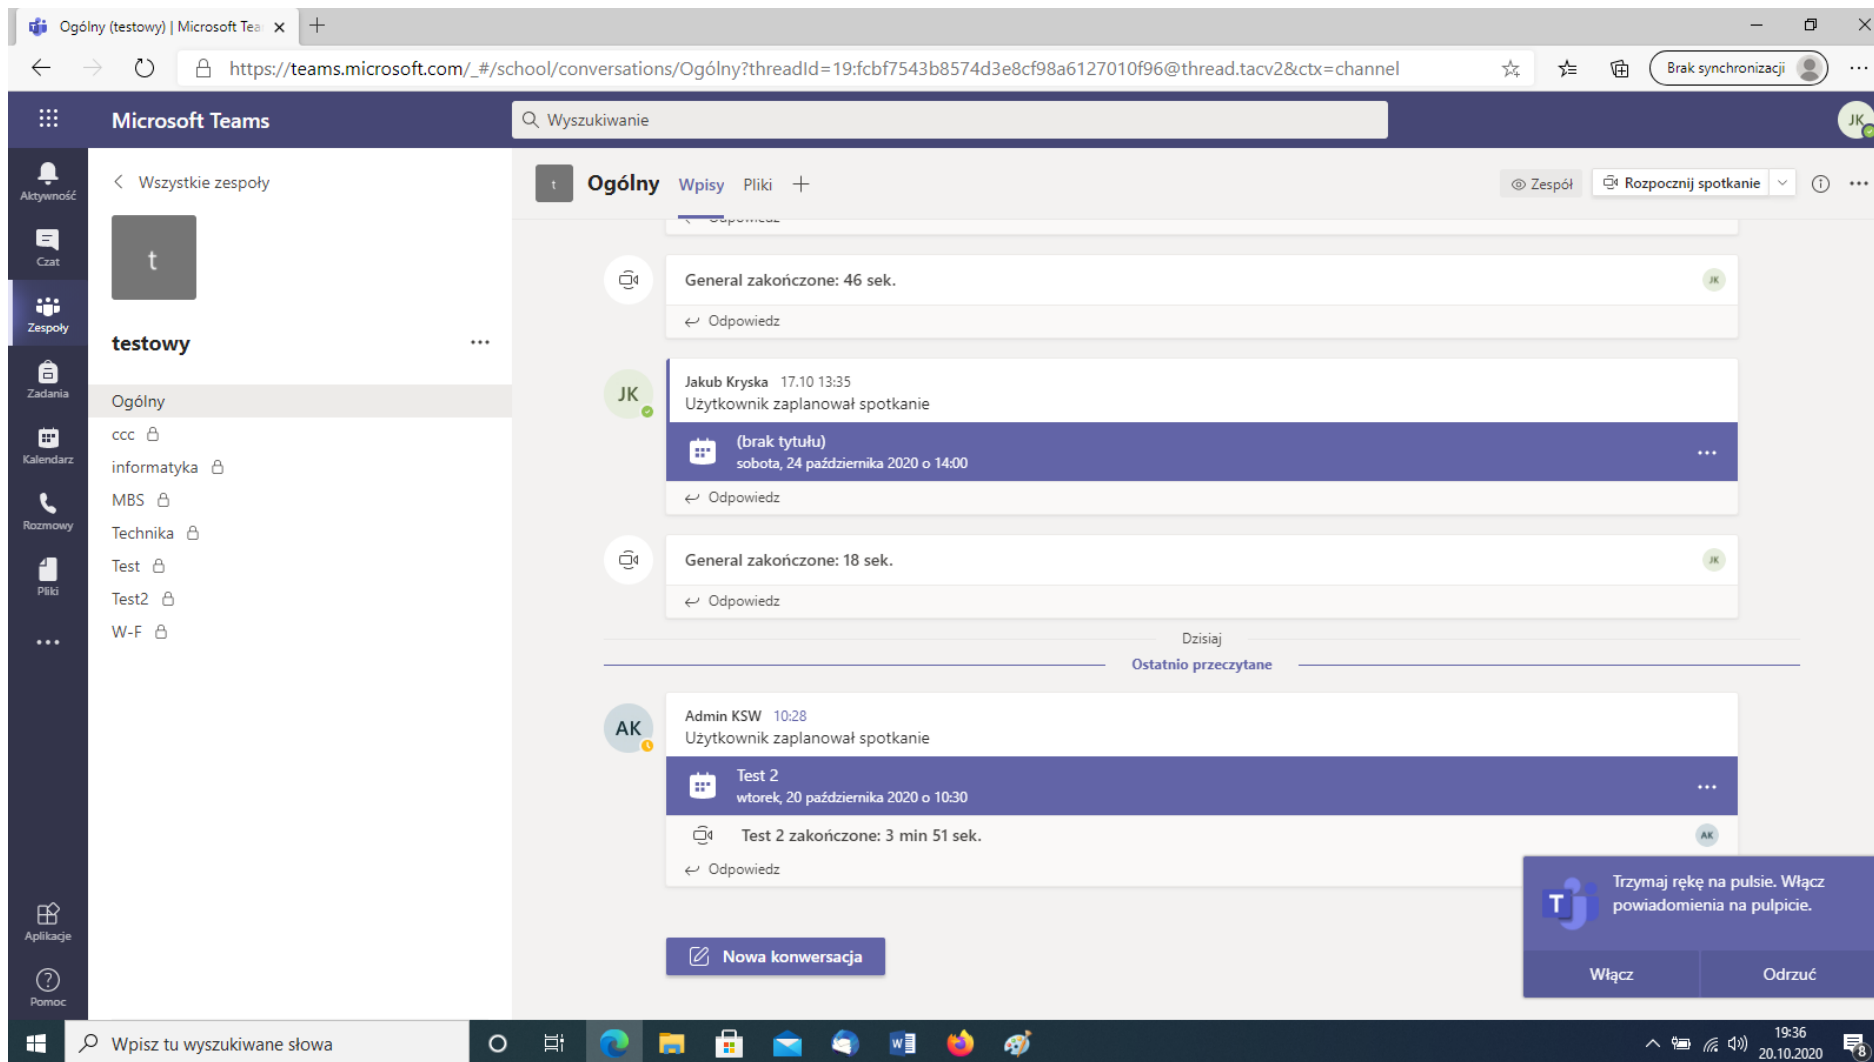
Ogólny (testowy) | Microsoft Tea ×

https://teams.microsoft.com/_#/school/conversations/Ogólny?threadId=19:fcbf7543b8574d3e8cf98a6127010f96@thread.tacv2&ctx=channel

Brak synchronizacji

Microsoft Teams

Wyszukiwanie

JK

Aktywność

Czat

Zespoły

Zadania

Kalendarz

Rozmowy

Pliki

...

Aplikacje

Pomoc

Wszystkie zespoły

t

testowy

Ogólny

ccc

informatyka

MBS

Technika

Test

Test2

W-F

t

Ogólny Wpisy Pliki +

Zespół

Rozpocznij spotkanie

General zakończone: 46 sek.

JK

Odpowiedz

JK

Jakub Kryska 17.10 13:35

Użytkownik zaplanował spotkanie

(brak tytułu)

sobota, 24 października 2020 o 14:00

Odpowiedz

General zakończone: 18 sek.

JK

Odpowiedz

Dzisiaj

Ostatnio przeczytane

AK

Admin KSW 10:28

Użytkownik zaplanował spotkanie

Test 2

wtorek, 20 października 2020 o 10:30

Test 2 zakończone: 3 min 51 sek.

AK

Odpowiedz

Nowa konwersacja

Trzymaj rękę na pulsie. Włącz powiadomienia na pulpicie.

Włącz

Odrzuć

Wpisz tu wyszukiwane słowa

19:36

20.10.2020